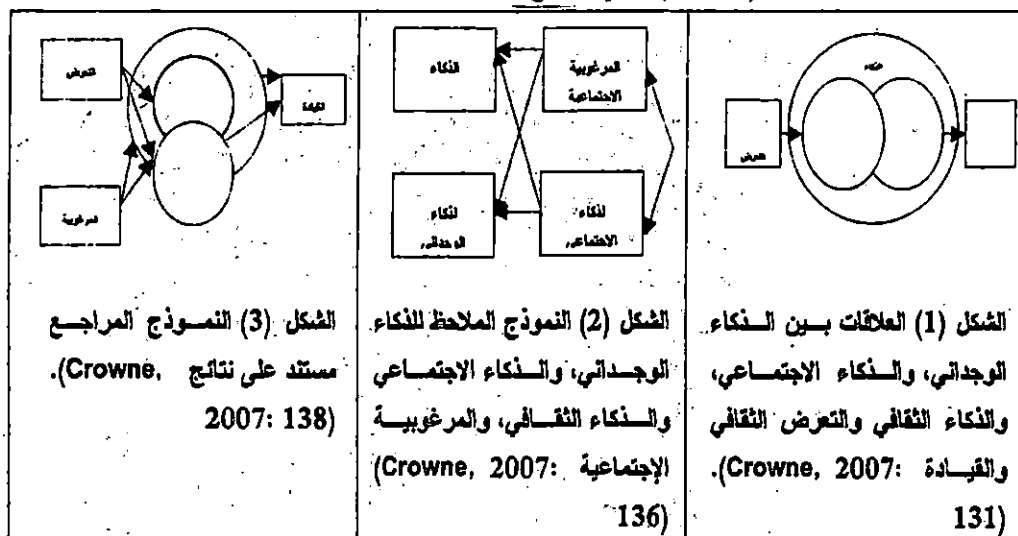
| الشكل (3) النموذج المراجع مستند على نتائج ,Crowne). 2007: 138) | الشكل (2) النموذج الملاحظ للذكاء الوجداني، والذكاء الاجتماعي والذكاء الثقافي، والمرغوبية الإجتماعية :Crowne, 2007) 136) | الشكل (1) العلاقات بين الذكاء الوجداني، والذكاء الاجتماعي، والذكاء الثقافي والتعرض الثقافي والقيادة :Crowne, 2007). 131) |
|---|---|---|

التعرض
القيادة
المرغوبية

الذكاء
المرغوبية الاجتماعية
الذكاء الوجداني
الذكاء الاجتماعي

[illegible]
التعرض